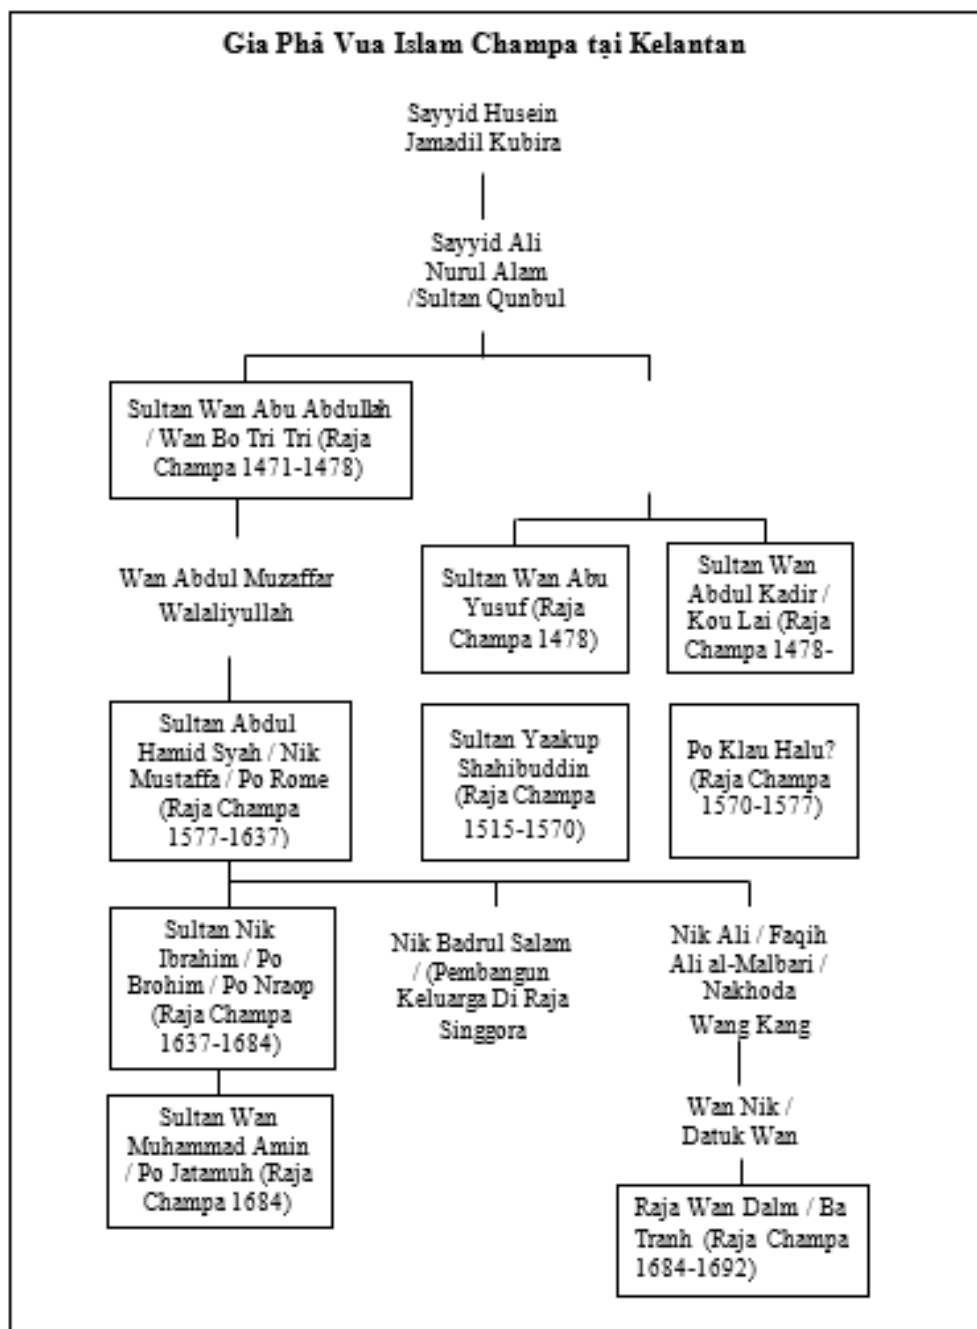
Gia Phả Vua Islam Champa tại Kelantan

Sayyid Husein Jamadil Kubira

Sayyid Ali Nurul Alam /Sultan Qunbul

Sultan Wan Abu Abdullah / Wan Bo Tri Tri (Raja Champa 1471-1478)

Wan Abdul Muzaffar Walaliyullah

Sultan Wan Abu Yusuf (Raja Champa 1478)

Sultan Wan Abdul Kadir / Kou Lai (Raja Champa 1478-

Sultan Abdul Hamid Syah / Nik Mustaffa / Po Rome (Raja Champa 1577-1637)

Sultan Yaakup Shahibuddin (Raja Champa 1515-1570)

Po Klau Halu? (Raja Champa 1570-1577)

Sultan Nik Ibrahim / Po Brohim / Po Nraop (Raja Champa 1637-1684)

Nik Badrul Salam / (Pembangun Keluarga Di Raja Singgora

Nik Ali / Faqih Ali al-Malbari / Nakhoda Wang Kang

Sultan Wan Muhammad Amin / Po Jatamuh (Raja Champa 1684)

Wan Nik / Datuk Wan

Raja Wan Dalm / Ba Tranh (Raja Champa 1684-1692)